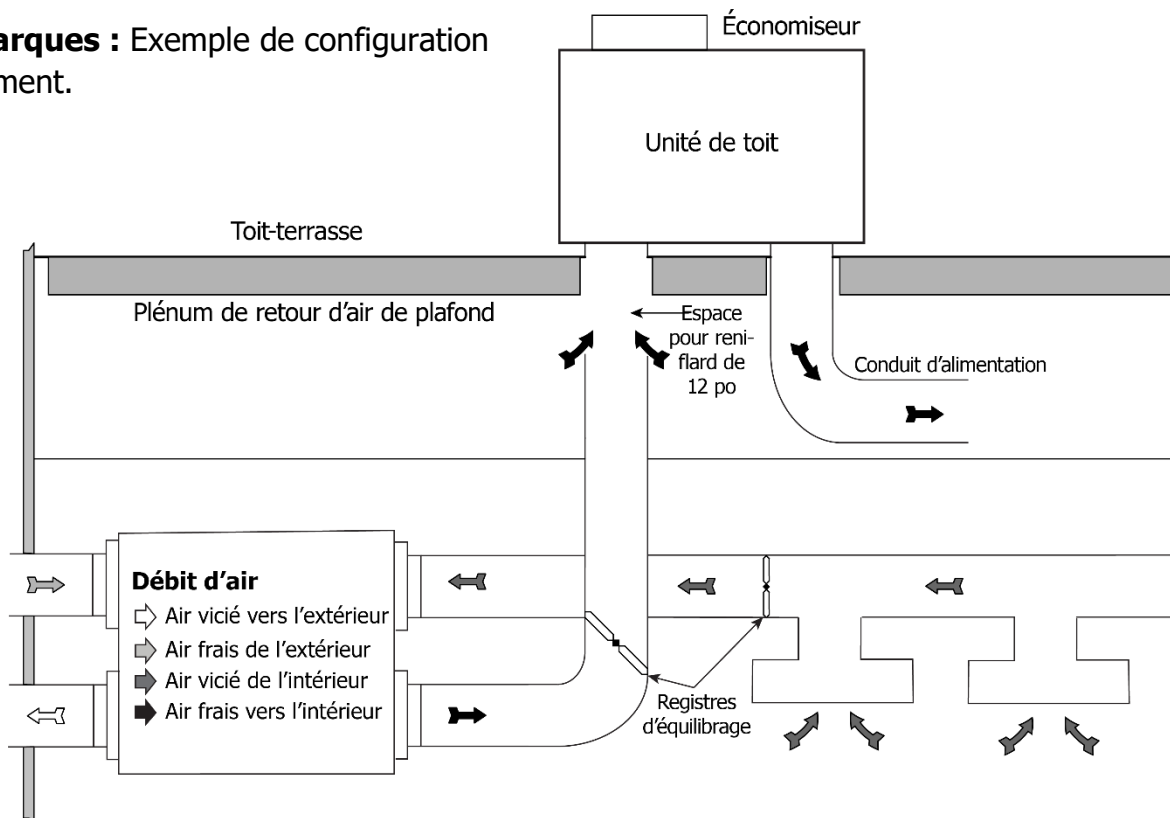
arques : Exemple de configuration
ment.

Économiseur

Unité de toit

Toit-terrasse

Plénum de retour d'air de plafond

Espace pour reniflard de 12 po

Conduit d'alimentation

Débit d'air
Air vicié vers l'extérieur
Air frais de l'extérieur
Air vicié de l'intérieur
Air frais vers l'intérieur

Registres d'équilibrage